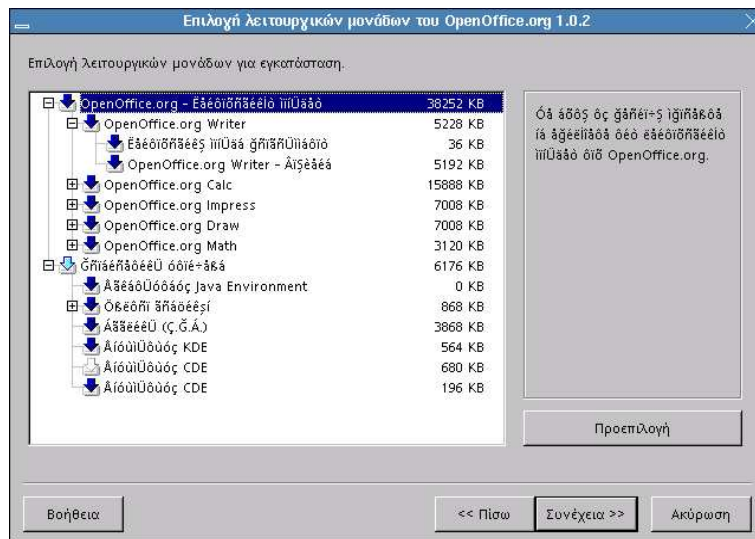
Επιλογή λειτουργικών μονάδων του OpenOffice.org 1.0.2

Επιλογή λειτουργικών μονάδων για εγκατάσταση.

| | |
|---|---|
| OpenOffice.org - Ëåéôïõñãéêü ìïíÜäå | 38252 KB |
| OpenOffice.org Writer | 5228 KB |
| Ëåéôïõñãéêÿ ìïíÜäá ãñáöÞìáôïò | 36 KB |
| OpenOffice.org Writer - ÂïÞèåéá | 5192 KB |
| OpenOffice.org Calc | 15888 KB |
| OpenOffice.org Impress | 7008 KB |
| OpenOffice.org Draw | 7008 KB |
| OpenOffice.org Math | 3120 KB |
| ÕðïóôçñéêôéêÜ óôïé÷åßá | 6176 KB |
| ÅãêáôÜóôáóç Java Environment | 0 KB |
| Ößëôñï ãñáöéêþí | 868 KB |
| ÁããëéêÜ (Ç.Â.Á.) | 3868 KB |
| ÅíóùìÜôùóç KDE | 564 KB |
| ÅíóùìÜôùóç CDE | 680 KB |
| ÅíóùìÜôùóç CDE | 196 KB |

Óå áõôü ôï ôìÞìá ìðïñåßôå íá åðéëÝîåôå ôéò ëåéôïõñãéêÝò ìïíÜäåò ôïõ OpenOffice.org.

Προεπιλογή

Βοήθεια

<< Πίσω

Συνέχεια >>

Ακύρωση